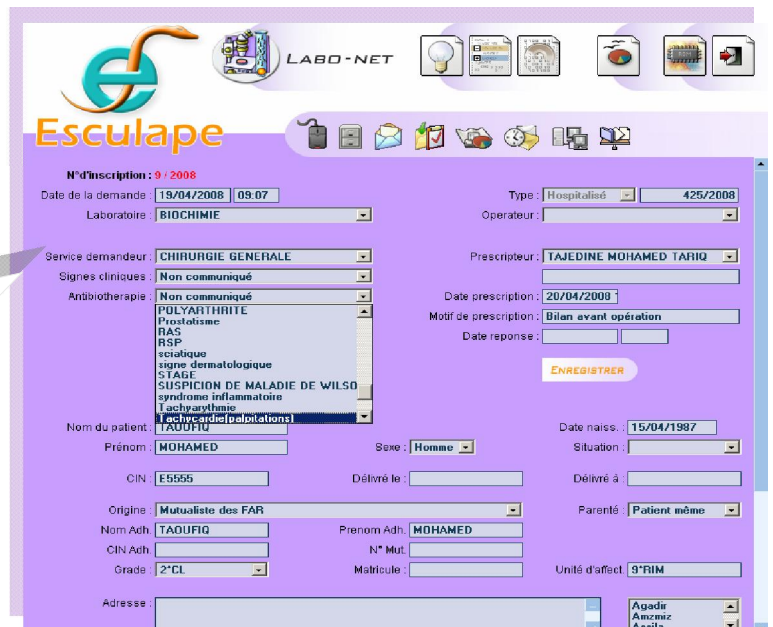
Esculape

LABO-NET

N°d'inscription : 9 / 2008

Date de la demande : 19/04/2008 09:07

Type : Hospitalisé 425/2008

Laboratoire : BIOCHIMIE

Operateur :

Service demandeur : CHIRURGIE GENERALE

Prescripteur : TAJEDINE MOHAMED TARIQ

Signes cliniques : Non communiqué

Antibiotherapie : Non communiqué

Date prescription : 20/04/2008

POLYARTHRITE
Prostatisme
RAS
RSP
sciatique
signe dermatologique
STAGE
SUSPICION DE MALADIE DE WILSO
syndrome inflammatoire
Tachyarythmie
Tachycardie(palpitations)

Motif de prescription : Bilan avant opération

Date reponse :

ENREGISTRER

Nom du patient : TAOUFIQ

Date naiss. : 15/04/1987

Prénom : MOHAMED

Sexe : Homme

Situation :

CIN : E5555

Délivré le :

Délivré à :

Origine : Mutualiste des FAR

Parenté : Patient même

Nom Adh. TAOUFIQ

Prenom Adh. MOHAMED

CIN Adh.

N° Mut.

Grade : 2°CL

Matricule :

Unité d'affect. 9°RIM

Adresse :

Agadir
Amzmiz
Assila